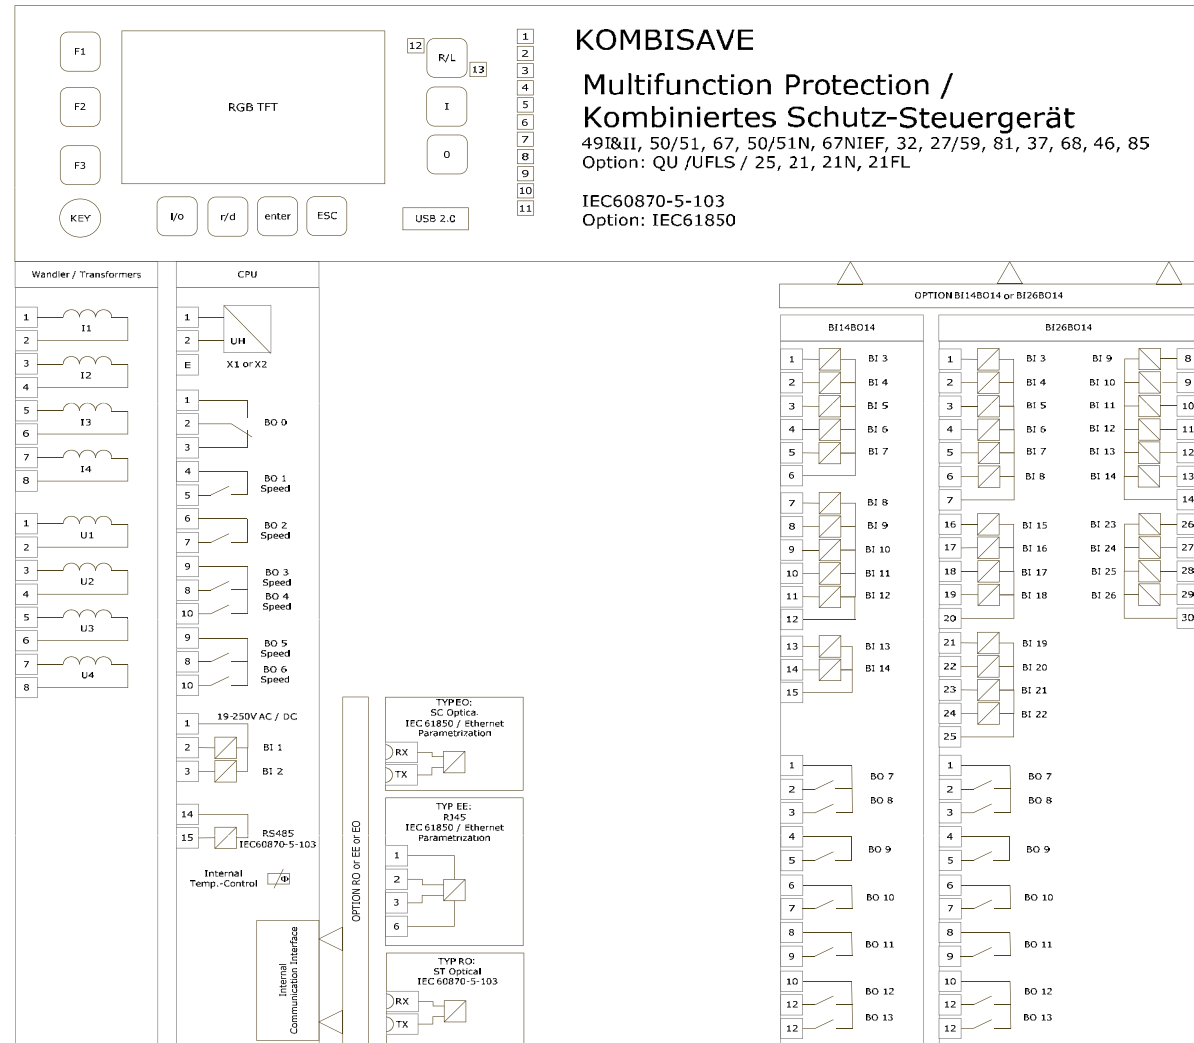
F1

F2

F3

KEY

RGB TFT

I/o

r/d

enter

ESC

12

R/L

13

I

O

USB 2.0

1
2
3
4
5
6
7
8
9
10
11

KOMBISAVE

Multifunction Protection /
Kombiniertes Schutz-Steuergerät
49I&II, 50/51, 67, 50/51N, 67NIEF, 32, 27/59, 81, 37, 68, 46, 85
Option: QU /UFLS / 25, 21, 21N, 21FL

IEC60870-5-103
Option: IEC61850

Wandler / Transformers

1
I1
2
3
I2
4
5
I3
6
7
I4
8

1
U1
2
3
U2
4
5
U3
6
7
U4
8

CPU

1
2
UH
E
X1 or X2

1
2
BO 0
3

4
BO 1
Speed
5

6
BO 2
Speed
7

9
BO 3
Speed
8
BO 4
Speed
10

9
BO 5
Speed
8
BO 6
Speed
10

1
19-250V AC / DC
2
BI 1
3
BI 2

14
15
RS485
IEC60870-5-103

Internal
Temp.-Control

Internal
Communication Interface

OPTION RO or EE or EO

TYP EO:
SC Optica.
IEC 61850 / Ethernet
Parametrization
RX
TX

TYP EE:
RJ45
IEC 61850 / Ethernet
Parametrization
1
2
3
6

TYP RO:
ST Optical
IEC 60870-5-103
RX
TX

OPTION BI14BO14 or BI26BO14

BI14BO14

1 BI 3
2 BI 4
3 BI 5
4 BI 6
5 BI 7
6

7 BI 8
8 BI 9
9 BI 10
10 BI 11
11 BI 12
12

13 BI 13
14 BI 14
15

1
2 BO 7
3 BO 8
4
5 BO 9
6
7 BO 10
8
9 BO 11
10
12 BO 12
12 BO 13

BI26BO14

1 BI 3
2 BI 4
3 BI 5
4 BI 6
5 BI 7
6 BI 8
7

16 BI 15
17 BI 16
18 BI 17
19 BI 18
20

21 BI 19
22 BI 20
23 BI 21
24 BI 22
25

BI 9 8
BI 10 9
BI 11 10
BI 12 11
BI 13 12
BI 14 13
14

BI 23 26
BI 24 27
BI 25 28
BI 26 29
30

1
2 BO 7
3 BO 8
4
5 BO 9
6
7 BO 10
8
9 BO 11
10
12 BO 12
12 BO 13